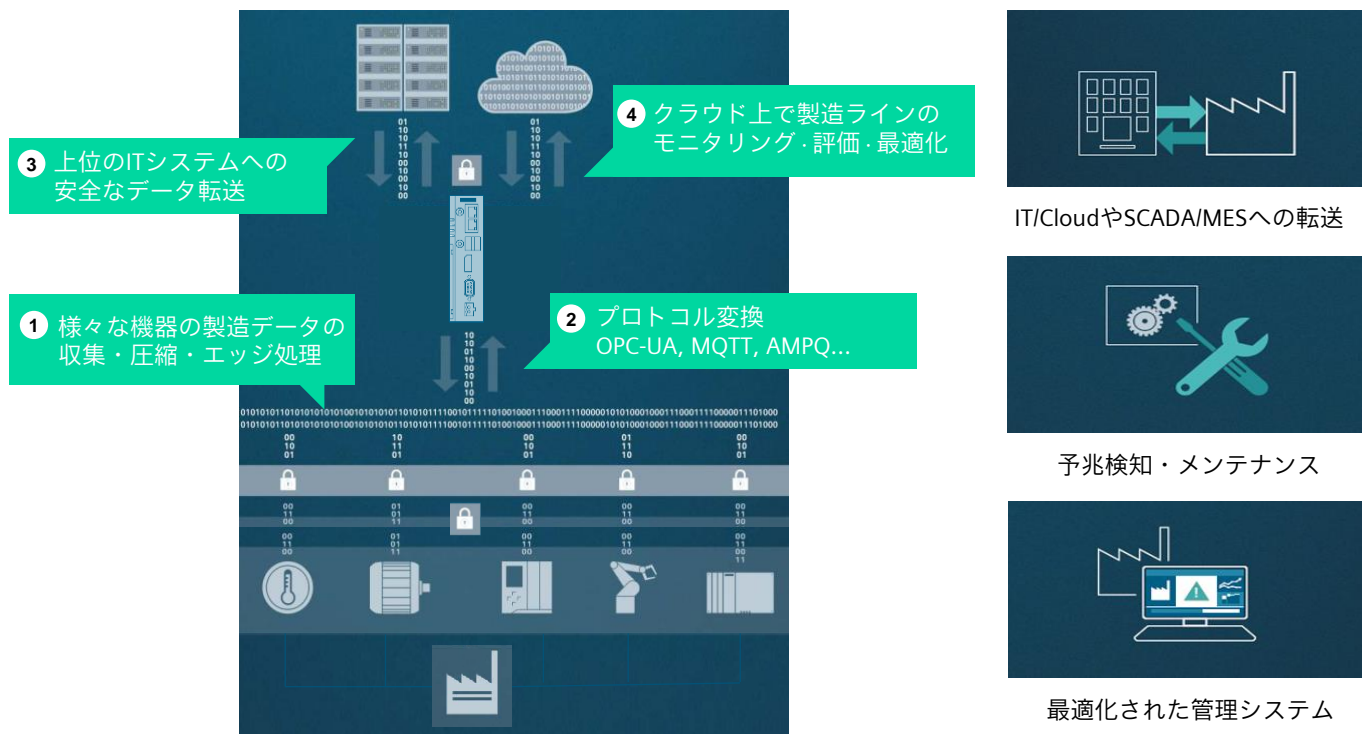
3 上位のITシステムへの安全なデータ転送

4 クラウド上で製造ラインのモニタリング · 評価 · 最適化

1 様々な機器の製造データの収集・圧縮・エッジ処理

2 プロトコル変換
OPC-UA, MQTT, AMPQ...

IT/CloudやSCADA/MESへの転送

予兆検知・メンテナンス

最適化された管理システム